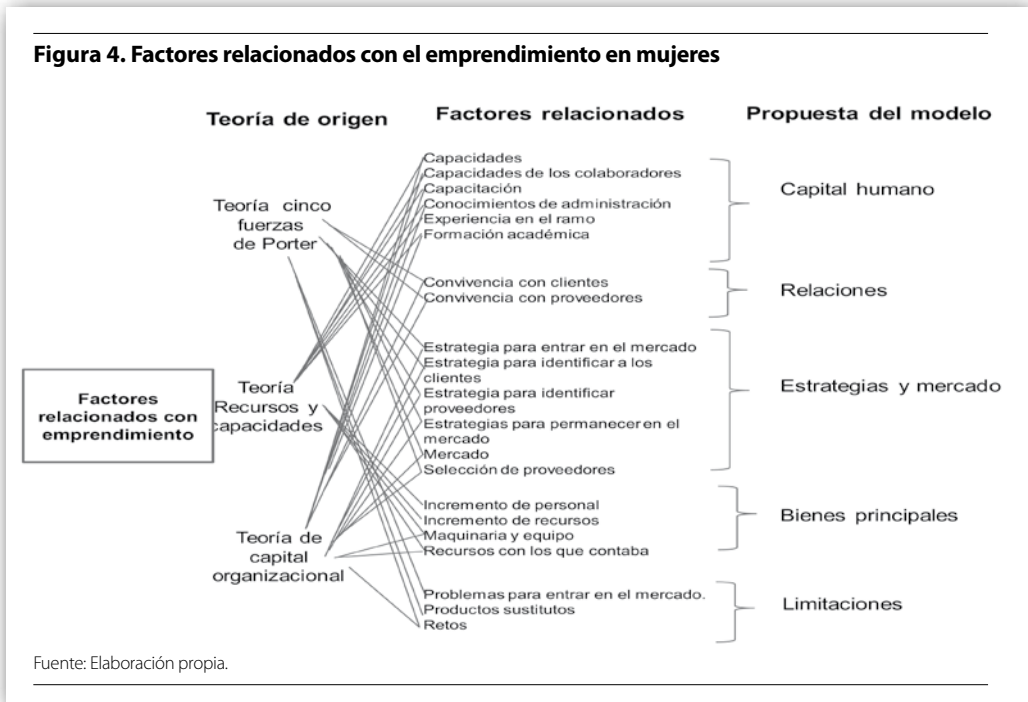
Figura 4. Factores relacionados con el emprendimiento en mujeres

Teoría de origen

Factores relacionados

Propuesta del modelo

Factores relacionados con emprendimiento

Teoría cinco fuerzas de Porter

Teoría Recursos y capacidades

Teoría de capital organizacional

Capacidades
Capacidades de los colaboradores
Capacitación
Conocimientos de administración
Experiencia en el ramo
Formación académica

Capital humano

Convivencia con clientes
Convivencia con proveedores

Relaciones

Estrategia para entrar en el mercado
Estrategia para identificar a los clientes
Estrategia para identificar proveedores
Estrategias para permanecer en el mercado
Mercado
Selección de proveedores

Estrategias y mercado

Incremento de personal
Incremento de recursos
Maquinaria y equipo
Recursos con los que contaba

Bienes principales

Problemas para entrar en el mercado.
Productos sustitutos
Retos

Limitaciones

Fuente: Elaboración propia.